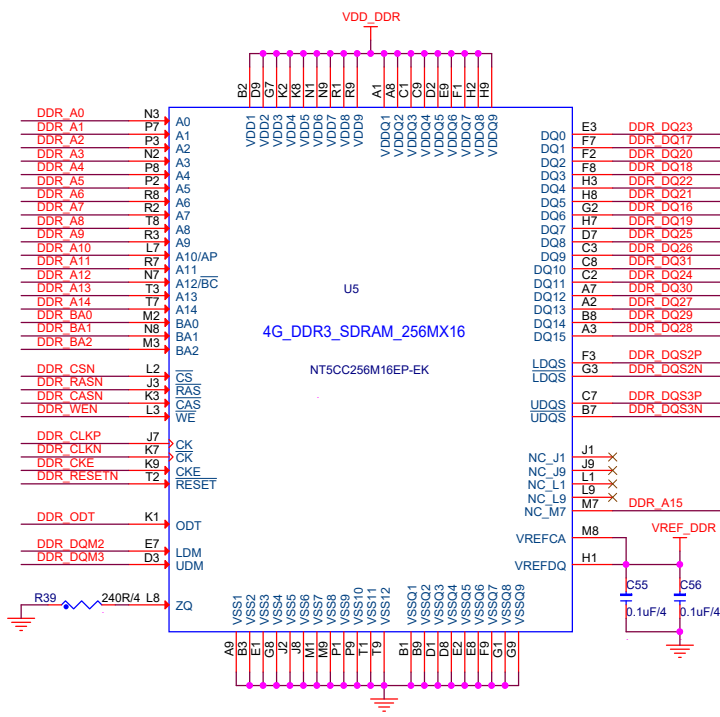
VDD_DDR

B2 D9 G7 K2 K8 N1 N9 R1 R9 A1 A8 C1 C9 D2 E9 F1 H2 H9

VDD1 VDD2 VDD3 VDD4 VDD5 VDD6 VDD7 VDD8 VDD9 VDDQ1 VDDQ2 VDDQ3 VDDQ4 VDDQ5 VDDQ6 VDDQ7 VDDQ8 VDDQ9

DDR_A0 N3 A0
DDR_A1 P7 A1
DDR_A2 P3 A2
DDR_A3 N2 A3
DDR_A4 P8 A4
DDR_A5 P2 A5
DDR_A6 R8 A6
DDR_A7 R2 A7
DDR_A8 T8 A8
DDR_A9 R3 A9
DDR_A10 L7 A10/AP
DDR_A11 R7 A11
DDR_A12 N7 A12/$\overline{BC}$
DDR_A13 T3 A13
DDR_A14 T7 A14
DDR_BA0 M2 BA0
DDR_BA1 N8 BA1
DDR_BA2 M3 BA2

DDR_CSN L2 $\overline{CS}$
DDR_RASN J3 $\overline{RAS}$
DDR_CASN K3 $\overline{CAS}$
DDR_WEN L3 $\overline{WE}$

DDR_CLKP J7 CK
DDR_CLKN K7 $\overline{CK}$
DDR_CKE K9 CKE
DDR_RESETN T2 $\overline{RESET}$

DDR_ODT K1 ODT

DDR_DQM2 E7 LDM
DDR_DQM3 D3 UDM

R39 240R/4 L8 ZQ

U5

4G_DDR3_SDRAM_256MX16

NT5CC256M16EP-EK

DQ0 E3 DDR_DQ23
DQ1 F7 DDR_DQ17
DQ2 F2 DDR_DQ20
DQ3 F8 DDR_DQ18
DQ4 H3 DDR_DQ22
DQ5 H8 DDR_DQ21
DQ6 G2 DDR_DQ16
DQ7 H7 DDR_DQ19
DQ8 D7 DDR_DQ25
DQ9 C3 DDR_DQ26
DQ10 C8 DDR_DQ31
DQ11 C2 DDR_DQ24
DQ12 A7 DDR_DQ30
DQ13 A2 DDR_DQ27
DQ14 B8 DDR_DQ29
DQ15 A3 DDR_DQ28

LDQS F3 DDR_DQS2P
$\overline{LDQS}$ G3 DDR_DQS2N

UDQS C7 DDR_DQS3P
$\overline{UDQS}$ B7 DDR_DQS3N

NC_J1 J1
NC_J9 J9
NC_L1 L1
NC_L9 L9
NC_M7 M7 DDR_A15

VREFCA M8
VREFDQ H1

VREF_DDR
C55 0.1uF/4
C56 0.1uF/4

VSS1 VSS2 VSS3 VSS4 VSS5 VSS6 VSS7 VSS8 VSS9 VSS10 VSS11 VSS12 VSSQ1 VSSQ2 VSSQ3 VSSQ4 VSSQ5 VSSQ6 VSSQ7 VSSQ8 VSSQ9

A9 B3 E1 G8 J2 J8 M1 M9 P1 P9 T1 T9 B1 B9 D1 D8 E2 E8 F9 G1 G9